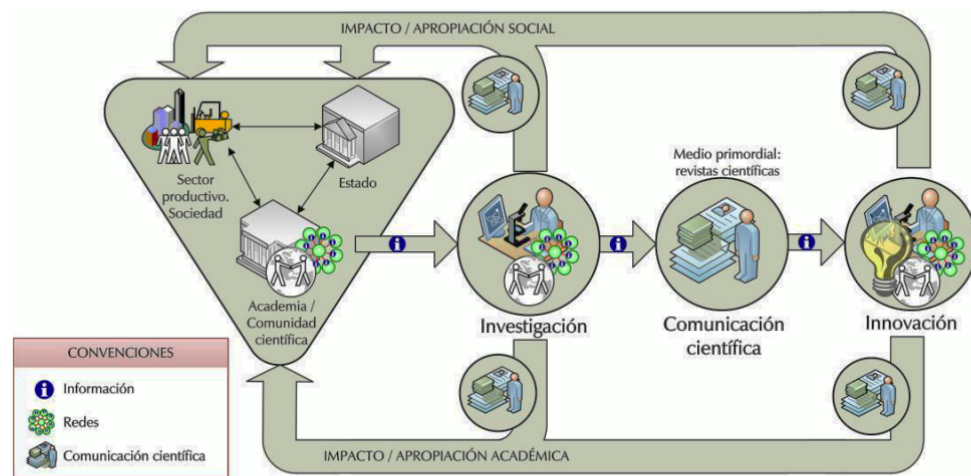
IMPACTO / APROPIACIÓN SOCIAL

Sector productivo. Sociedad

Estado

Academia / Comunidad científica

Medio primordial: revistas científicas

Investigación

Comunicación científica

Innovación

CONVENCIONES

Información

Redes

Comunicación científica

IMPACTO / APROPIACIÓN ACADÉMICA